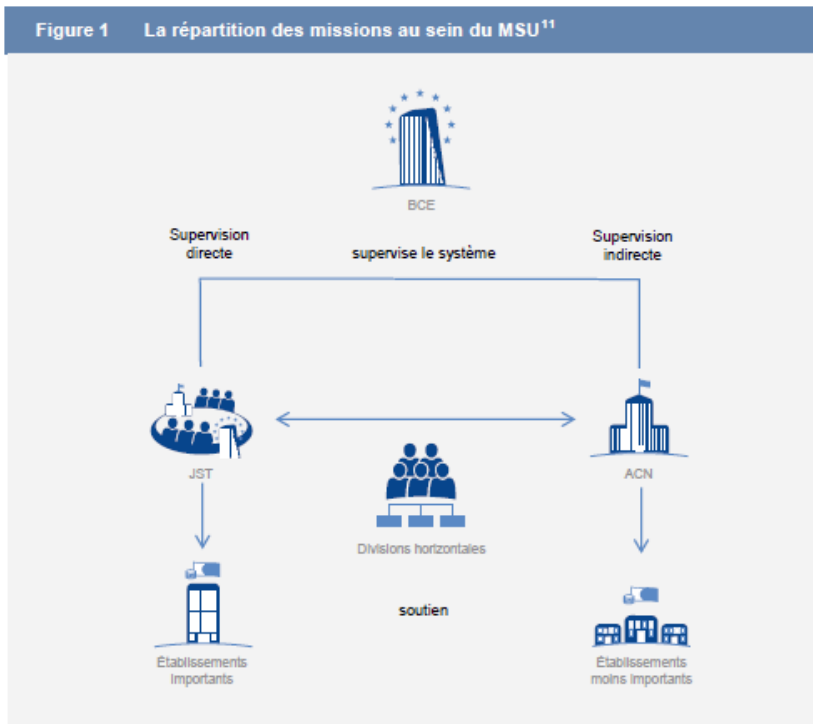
Figure 1 La répartition des missions au sein du MSU$^{11}$

BCE

Supervision directe

supervise le système

Supervision indirecte

JST

ACN

Divisions horizontales

soutien

Établissements importants

Établissements moins importants